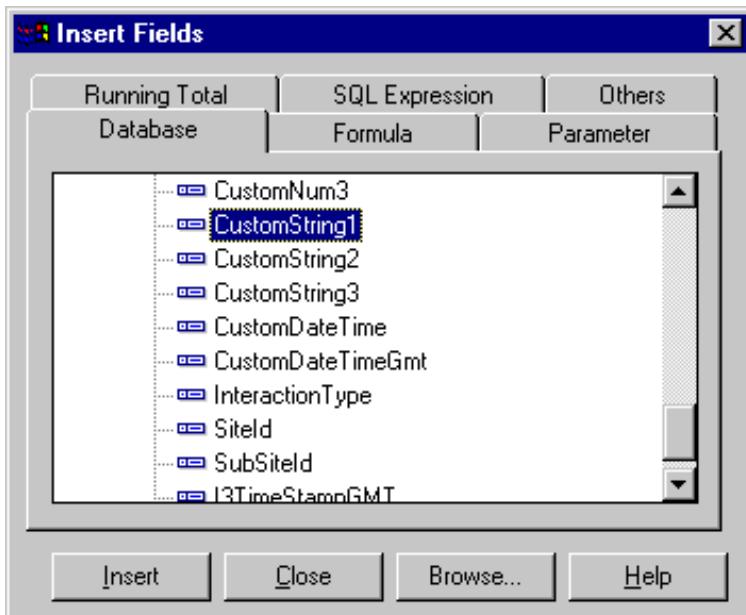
Insert Fields

Running Total | SQL Expression | Others
Database | Formula | Parameter

CustomNum3
CustomString1
CustomString2
CustomString3
CustomDateTime
CustomDateTimeGmt
InteractionType
SiteId
SubSiteId
I3TimeStampGMT

Insert | Close | Browse... | Help